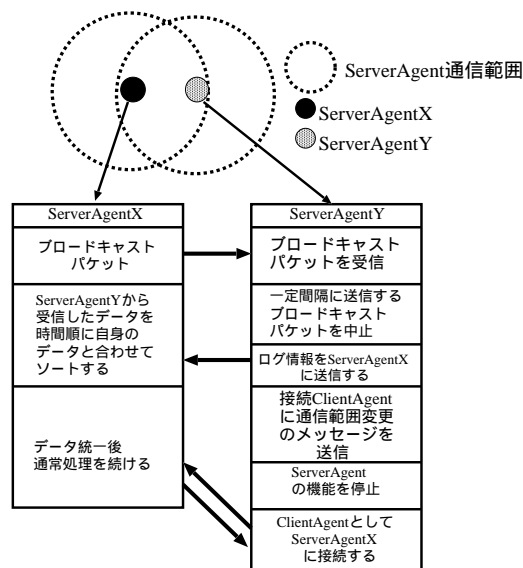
ServerAgent通信範囲
ServerAgentX
ServerAgentY

ServerAgentX

ブロードキャスト パケット

ServerAgentYから受信したデータを時間順に自身のデータと合わせてソートする

データ統一後 通常処理を続ける

ServerAgentY

ブロードキャスト パケットを受信

一定間隔に送信する ブロードキャスト パケットを中止

ログ情報をServerAgentXに送信する

接続ClientAgentに通信範囲変更のメッセージを送信

ServerAgentの機能を停止

ClientAgentとして ServerAgentXに接続する